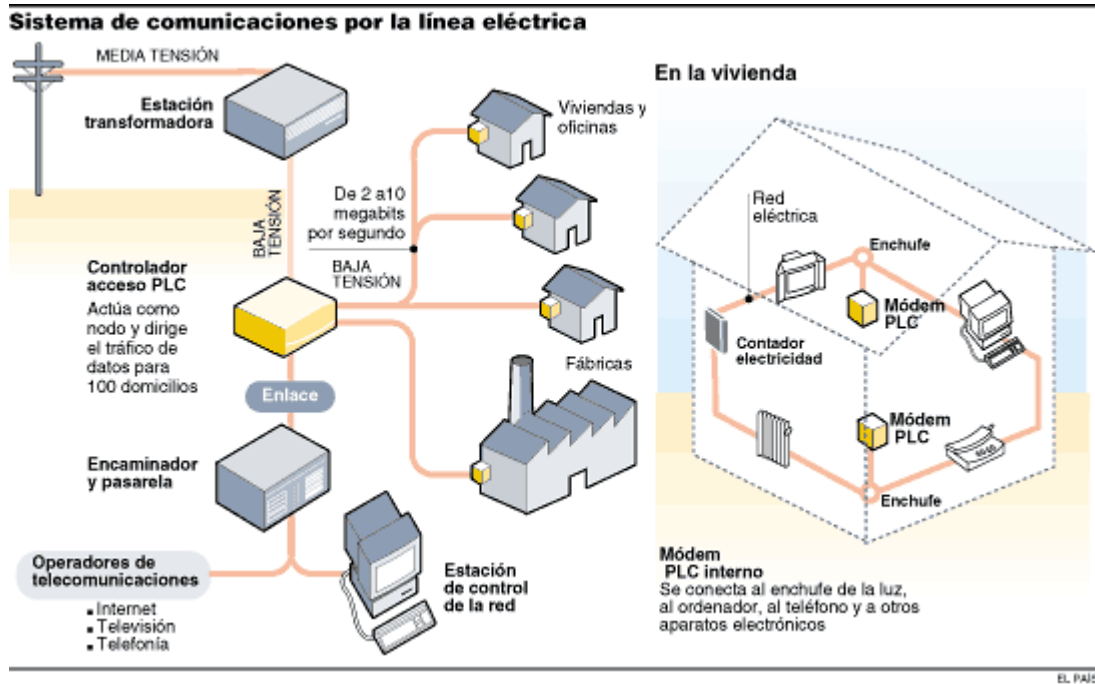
Sistema de comunicaciones por la línea eléctrica

MEDIA TENSIÓN

Estación transformadora

BAJA TENSIÓN

Viviendas y oficinas

De 2 a10 megabits por segundo

BAJA TENSIÓN

Controlador acceso PLC

Actúa como nodo y dirige el tráfico de datos para 100 domicilios

Enlace

Fábricas

Encaminador y pasarela

Operadores de telecomunicaciones

- Internet
- Televisión
- Telefonía

Estación de control de la red

En la vivienda

Red eléctrica

Enchufe

Módem PLC

Contador electricidad

Módem PLC

Enchufe

Módem PLC interno

Se conecta al enchufe de la luz, al ordenador, al teléfono y a otros aparatos electrónicos

EL PAÍS